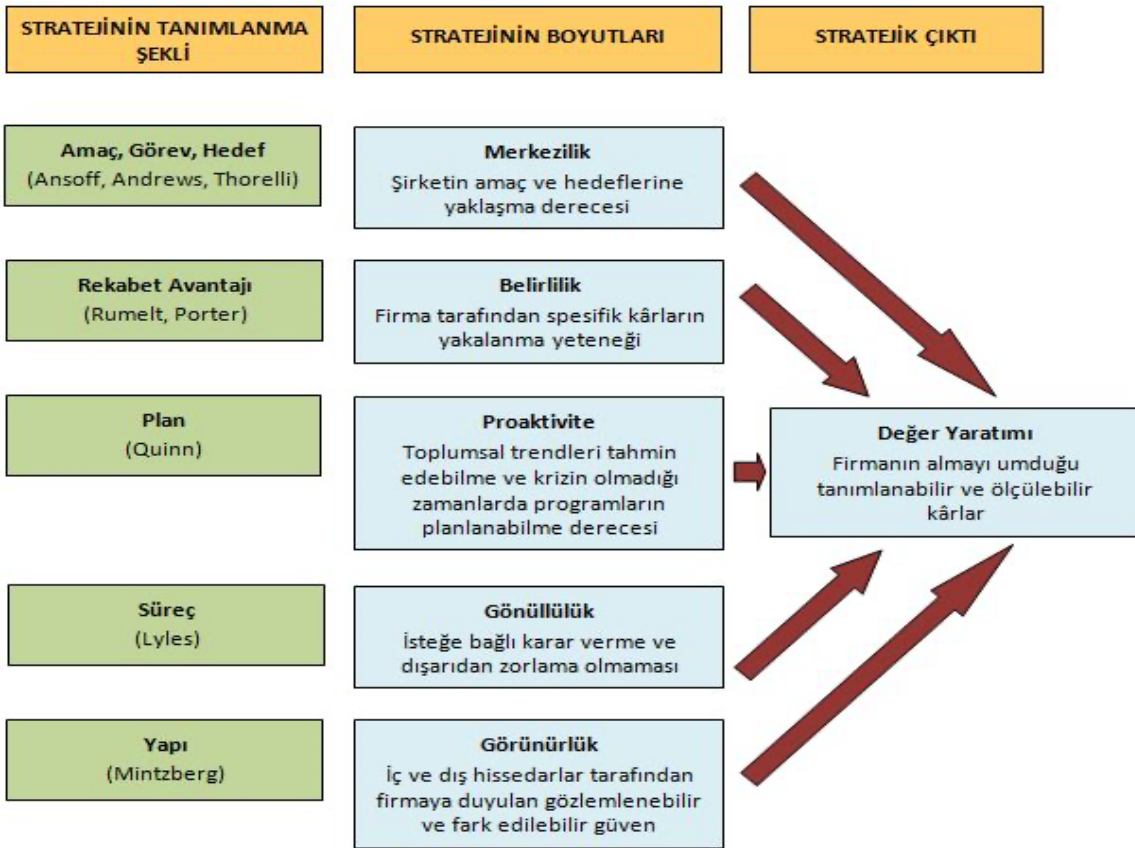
STRATEJİNİN TANIMLANMA ŞEKLİ

STRATEJİNİN BOYUTLARI

STRATEJİK ÇIKTI

Amaç, Görev, Hedef
(Ansoff, Andrews, Thorelli)

Merkezilik
Şirketin amaç ve hedeflerine yaklaşma derecesi

Rekabet Avantajı
(Rumelt, Porter)

Belirlilik
Firma tarafından spesifik kârların yakalanma yeteneği

Plan
(Quinn)

Proaktivite
Toplumsal trendleri tahmin edebilme ve krizin olmadığı zamanlarda programların planlanabilme derecesi

Değer Yaratımı
Firmanın almayı umduğu tanımlanabilir ve ölçülebilir kârlar

Süreç
(Lyles)

Gönüllülük
İsteğe bağlı karar verme ve dışarıdan zorlama olmaması

Yapı
(Mintzberg)

Görünürlük
İç ve dış hissedarlar tarafından firmaya duyulan gözlemlenebilir ve fark edilebilir güven